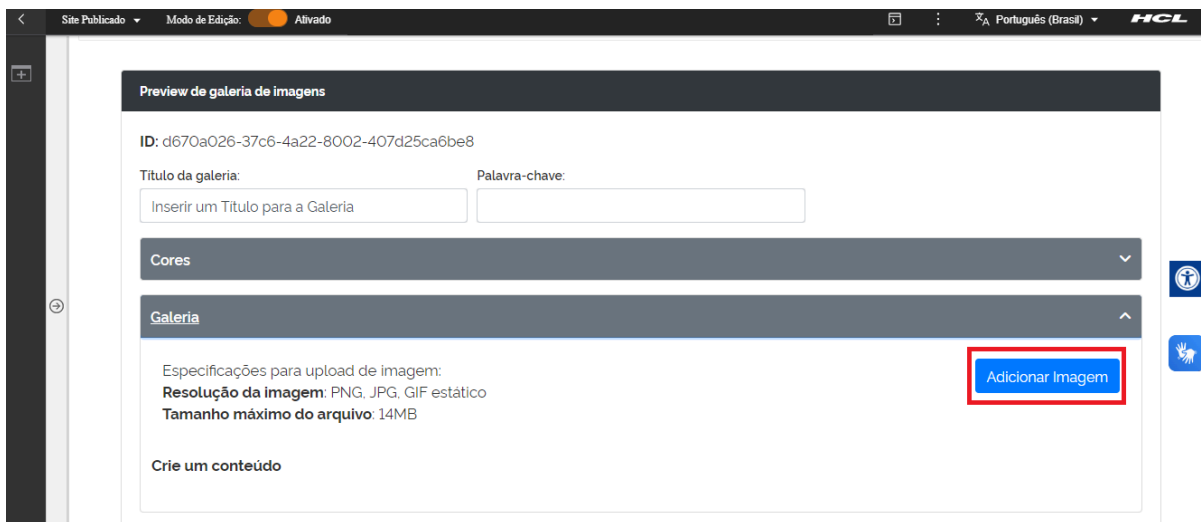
Site Publicado Modo de Edição: Ativado

Português (Brasil)

HCL

Preview de galeria de imagens

ID: d670a026-37c6-4a22-8002-407d25ca6be8

Título da galeria:

Inserir um Título para a Galeria

Palavra-chave:

Cores

Galeria

Especificações para upload de imagem:
Resolução da imagem: PNG, JPG, GIF estático
Tamanho máximo do arquivo: 14MB

Adicionar Imagem

Crie um conteúdo